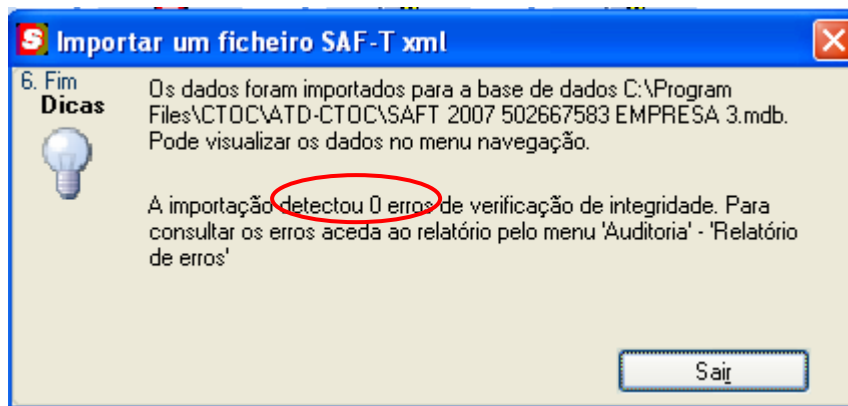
S Importar um ficheiro SAF-T xml

6. Fim
Dicas

Os dados foram importados para a base de dados C:\Program Files\CTOC\ATD-CTOC\SAFT 2007 502667583 EMPRESA 3.mdb. Pode visualizar os dados no menu navegação.

A importação detectou 0 erros de verificação de integridade. Para consultar os erros aceda ao relatório pelo menu 'Auditoria' - 'Relatório de erros'

Sair